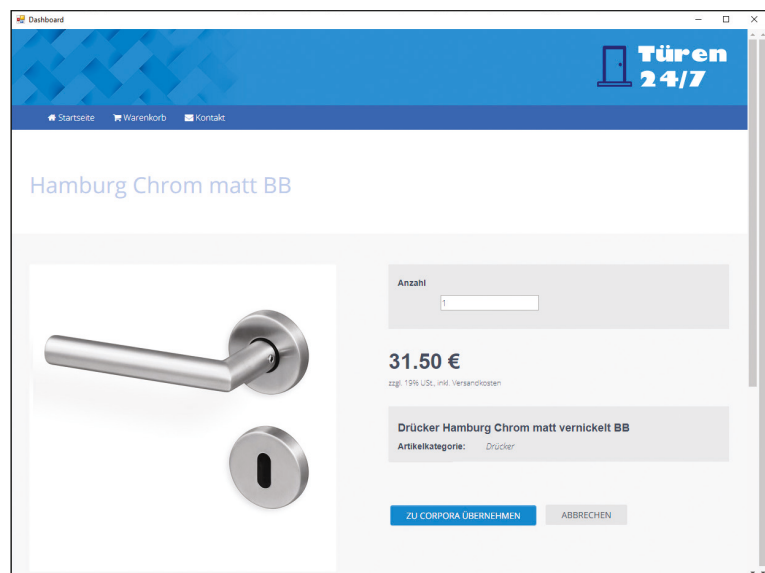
Dashboard

Türen 24/7

Startseite Warenkorb Kontakt

Hamburg Chrom matt BB

Anzahl

1

31.50 €

zzgl. 19% USt., inkl. Versandkosten

Drücker Hamburg Chrom matt vernickelt BB

Artikelkategorie: Drücker

ZU CORPORA ÜBERNEHMEN

ABBRECHEN